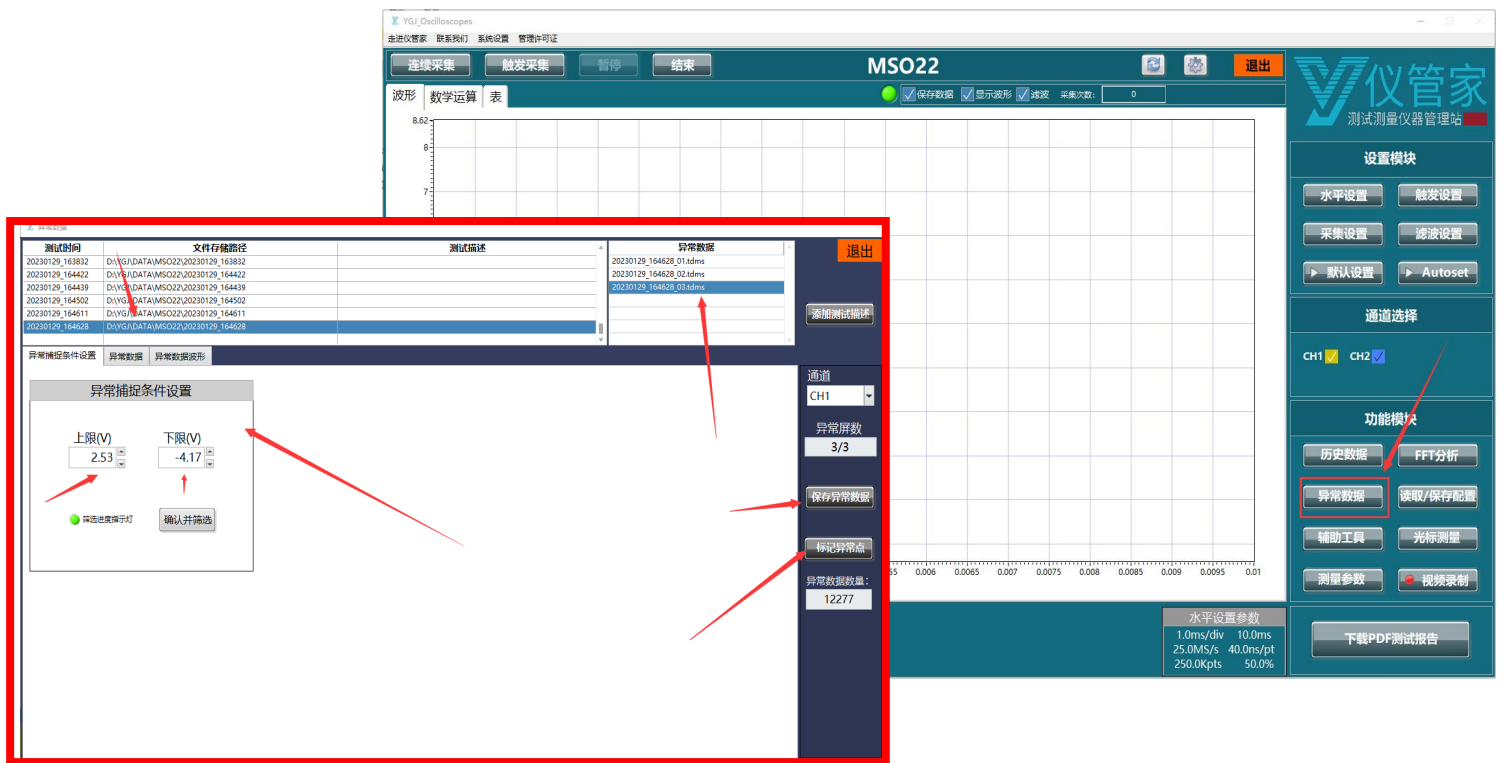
YGJ_Oscilloscopes

走进仪管家 联系我们 系统设置 管理许可证

连续采集 触发采集 暂停 结束 MSO22 退出

波形 数学运算 表

保存数据 显示波形 滤波 采集次数: 0

8.62
8
7

仪管家
测试测量仪器管理站

设置模块
水平设置 触发设置
采集设置 滤波设置
默认设置 Autoset

通道选择
CH1 CH2

功能模块
历史数据 FFT分析
异常数据 读取/保存配置
辅助工具 光标测量
测量参数 视频录制

下载PDF测试报告

0.0055 0.006 0.0065 0.007 0.0075 0.008 0.0085 0.009 0.0095 0.01

水平设置参数
1.0ms/div 10.0ms
25.0MS/s 40.0ns/pt
250.0Kpts 50.0%

异常数据

| 测试时间 | 文件存储路径 | 测试描述 |
|---|---|---|
| 20230129_163832 | D:\YGJ\DATA\MSO22\20230129_163832 | |
| 20230129_164422 | D:\YGJ\DATA\MSO22\20230129_164422 | |
| 20230129_164439 | D:\YGJ\DATA\MSO22\20230129_164439 | |
| 20230129_164502 | D:\YGJ\DATA\MSO22\20230129_164502 | |
| 20230129_164611 | D:\YGJ\DATA\MSO22\20230129_164611 | |
| 20230129_164628 | D:\YGJ\DATA\MSO22\20230129_164628 | |

| 异常数据 |
|---|
| 20230129_164628_01.tdms |
| 20230129_164628_02.tdms |
| 20230129_164628_03.tdms |

退出
添加测试描述

异常捕捉条件设置 异常数据 异常数据波形

异常捕捉条件设置
上限(V) 下限(V)
2.53 -4.17
筛选进度指示灯 确认并筛选

通道
CH1
异常屏数
3/3
保存异常数据
标记异常点
异常数据数量:
12277